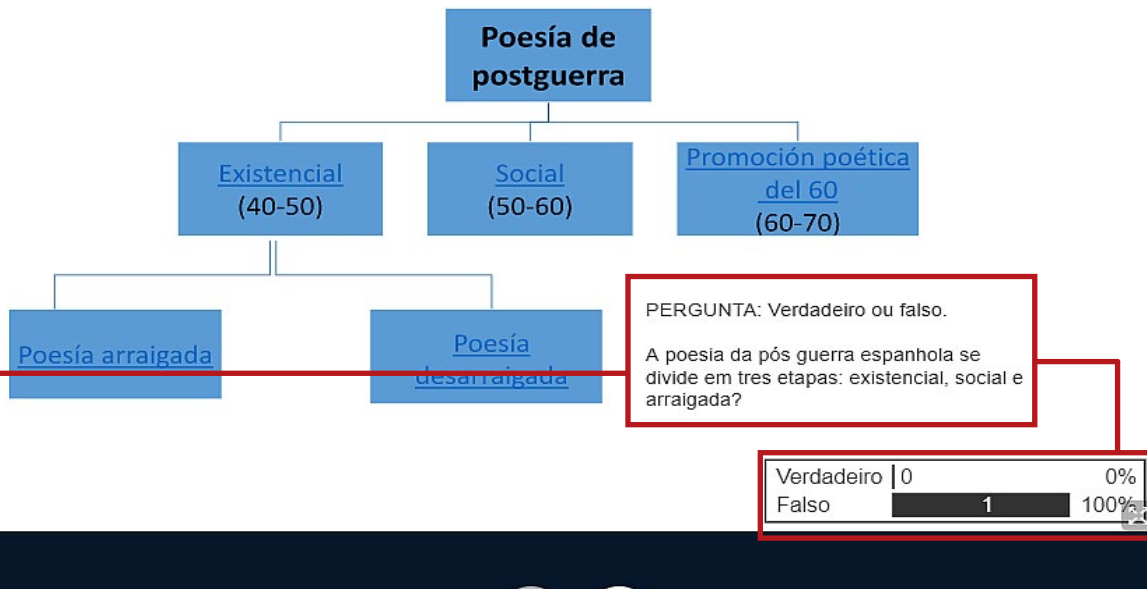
Poesía de postguerra

Existencial
(40-50)

Social
(50-60)

Promoción poética del 60
(60-70)

Poesía arraigada

Poesía desarraigada

PERGUNTA: Verdadeiro ou falso.

A poesia da pós guerra espanhola se divide em tres etapas: existencial, social e arraigada?

| Verdadeiro | 0 | 0% |
|---|---|---|
| Falso | 1 | 100% |